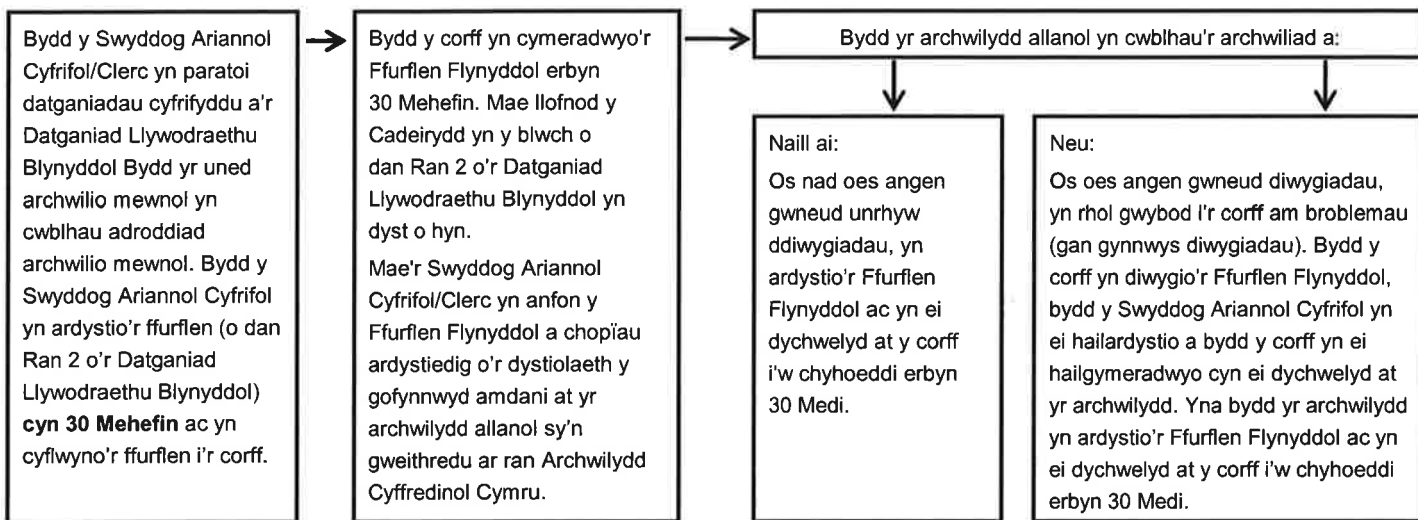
Bydd y Swyddog Ariannol Cyfrifol/Clerc yn paratoi datganiadau cyfrifyddu a'r Datganiad Llywodraethu Blynyddol Bydd yr uned archwilio mewnol yn cwblhau adroddiad archwilio mewnol. Bydd y Swyddog Ariannol Cyfrifol yn ardystio'r ffurflen (o dan Ran 2 o'r Datganiad Llywodraethu Blynyddol) **cyn 30 Mehefin** ac yn cyflwyno'r ffurflen i'r corff.

Bydd y corff yn cymeradwyo'r Ffurflen Flynyddol erbyn 30 Mehefin. Mae llofnod y Cadeirydd yn y blwch o dan Ran 2 o'r Datganiad Llywodraethu Blynyddol yn dyst o hyn.

Mae'r Swyddog Ariannol Cyfrifol/Clerc yn anfon y Ffurflen Flynyddol a chopïau ardystiedig o'r dystiolaeth y gofynnwyd amdani at yr archwilydd allanol sy'n gweithredu ar ran Archwilydd Cyffredinol Cymru.

Bydd yr archwilydd allanol yn cwblhau'r archwiliad a:

Naill ai:
Os nad oes angen gwneud unrhyw ddiwygiadau, yn ardystio'r Ffurflen Flynyddol ac yn ei dychwelyd at y corff i'w chyhoeddi erbyn 30 Medi.

Neu:
Os oes angen gwneud diwygiadau, yn rhol gwybod l'r corff am broblemau (gan gynnwys diwygiadau). Bydd y corff yn diwygio'r Ffurflen Flynyddol, bydd y Swyddog Ariannol Cyfrifol yn ei hailardystio a bydd y corff yn ei hailgymeradwyo cyn ei dychwelyd at yr archwilydd. Yna bydd yr archwilydd yn ardystio'r Ffurflen Flynyddol ac yn ei dychwelyd at y corff i'w chyhoeddi erbyn 30 Medi.